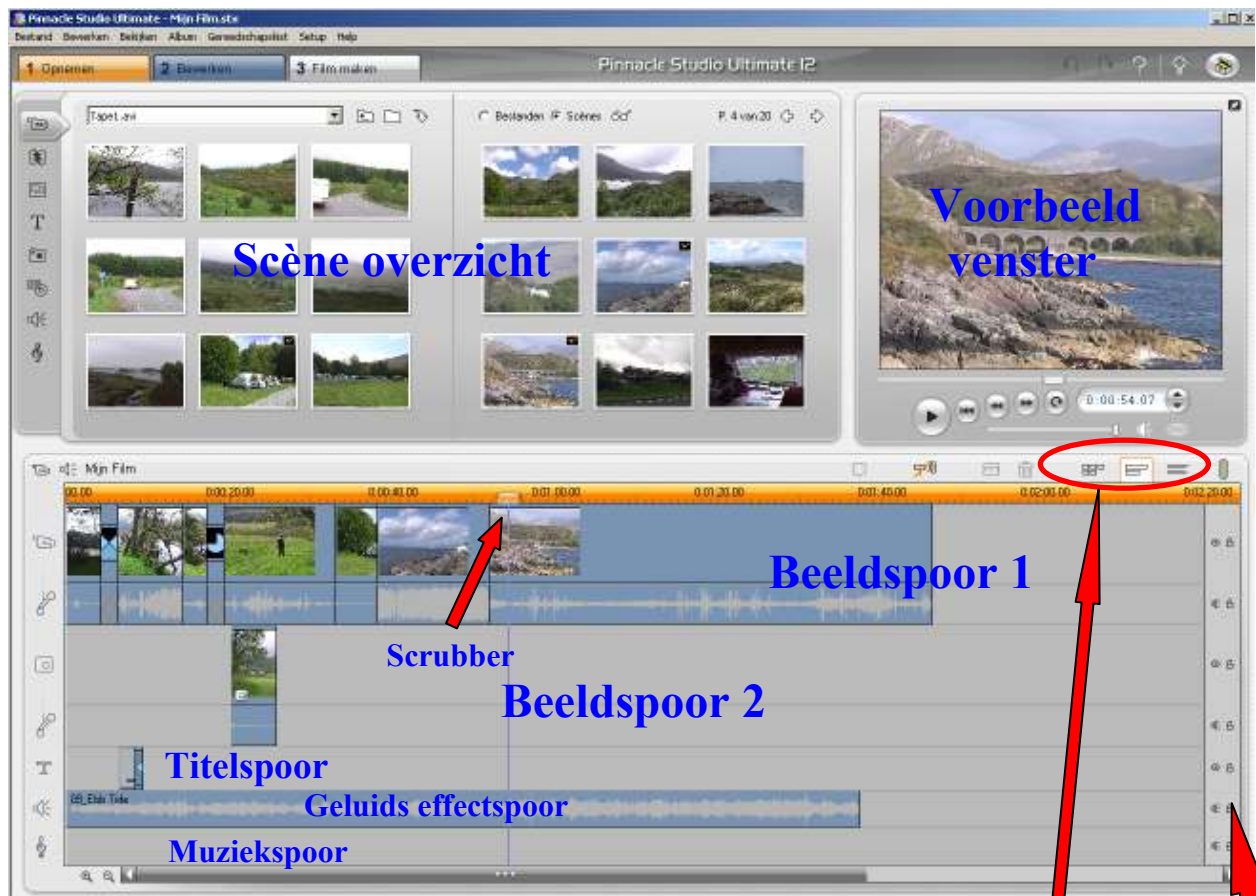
Pinnacle Studio Ultimate - Mijn Film.stx

Bestand Bewerken Beeld Album Gereedschapslijst Setup Help

1 Opnemen 2 Bewerken 3 Film maken

Pinnacle Studio Ultimate 12

Tapet.avi

Bestanden Scènes

P. 4 van 20

Scène overzicht

Voorbeeld venster

0:00:54.07

Mijn Film

00.00 0:00:20.00 0:00:40.00 0:01:00.00 0:01:20.00 0:01:40.00 0:02:00.00 0:02:20.00

Beeldspoor 1

Scrubber

Beeldspoor 2

Titelspoor

Geluids effectspoor

Muziekspoor